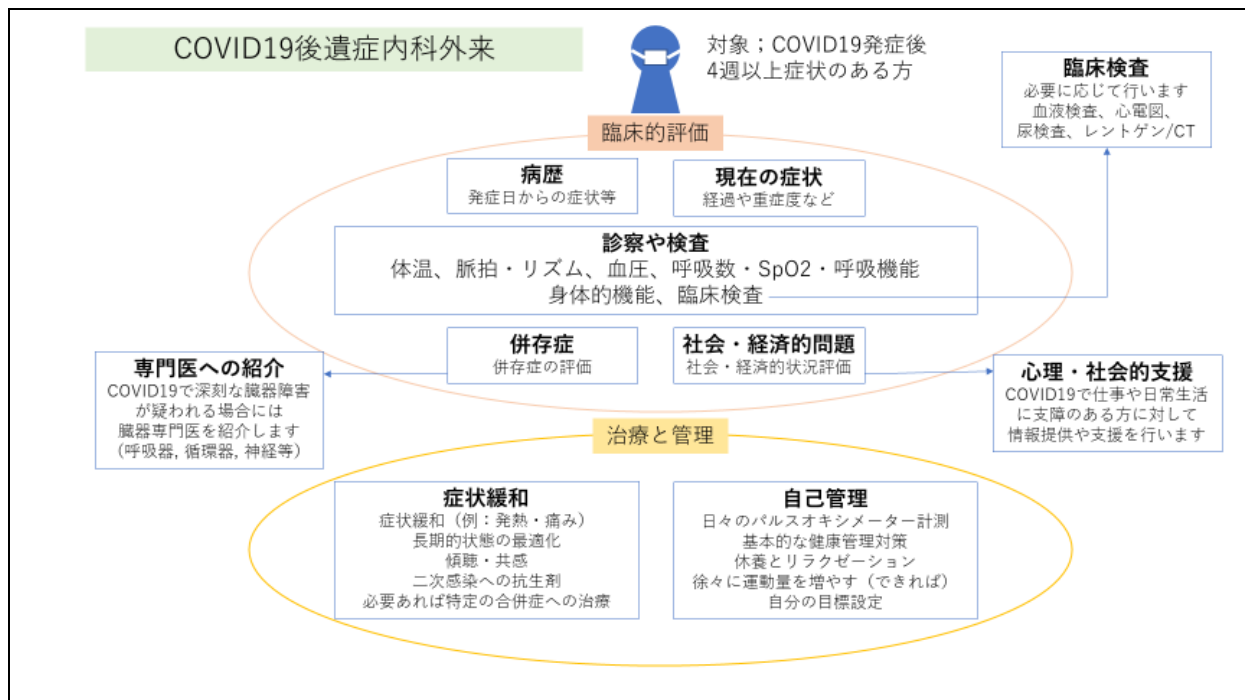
COVID19後遺症内科外来

対象；COVID19発症後
4週以上症状のある方

臨床検査
必要に応じて行います
血液検査、心電図、
尿検査、レントゲン/CT

臨床的評価

病歴
発症日からの症状等

現在の症状
経過や重症度など

診察や検査
体温、脈拍・リズム、血圧、呼吸数・SpO2・呼吸機能
身体的機能、臨床検査

併存症
併存症の評価

社会・経済的問題
社会・経済的状況評価

専門医への紹介
COVID19で深刻な臓器障害が疑われる場合には
臓器専門医を紹介します
（呼吸器，循環器，神経等）

心理・社会的支援
COVID19で仕事や日常生活に支障のある方に対して
情報提供や支援を行います

治療と管理

症状緩和
症状緩和（例：発熱・痛み）
長期的状態の最適化
傾聴・共感
二次感染への抗生剤
必要あれば特定の合併症への治療

自己管理
日々のパルスオキシメーター計測
基本的な健康管理対策
休養とリラクゼーション
徐々に運動量を増やす（できれば）
自分の目標設定